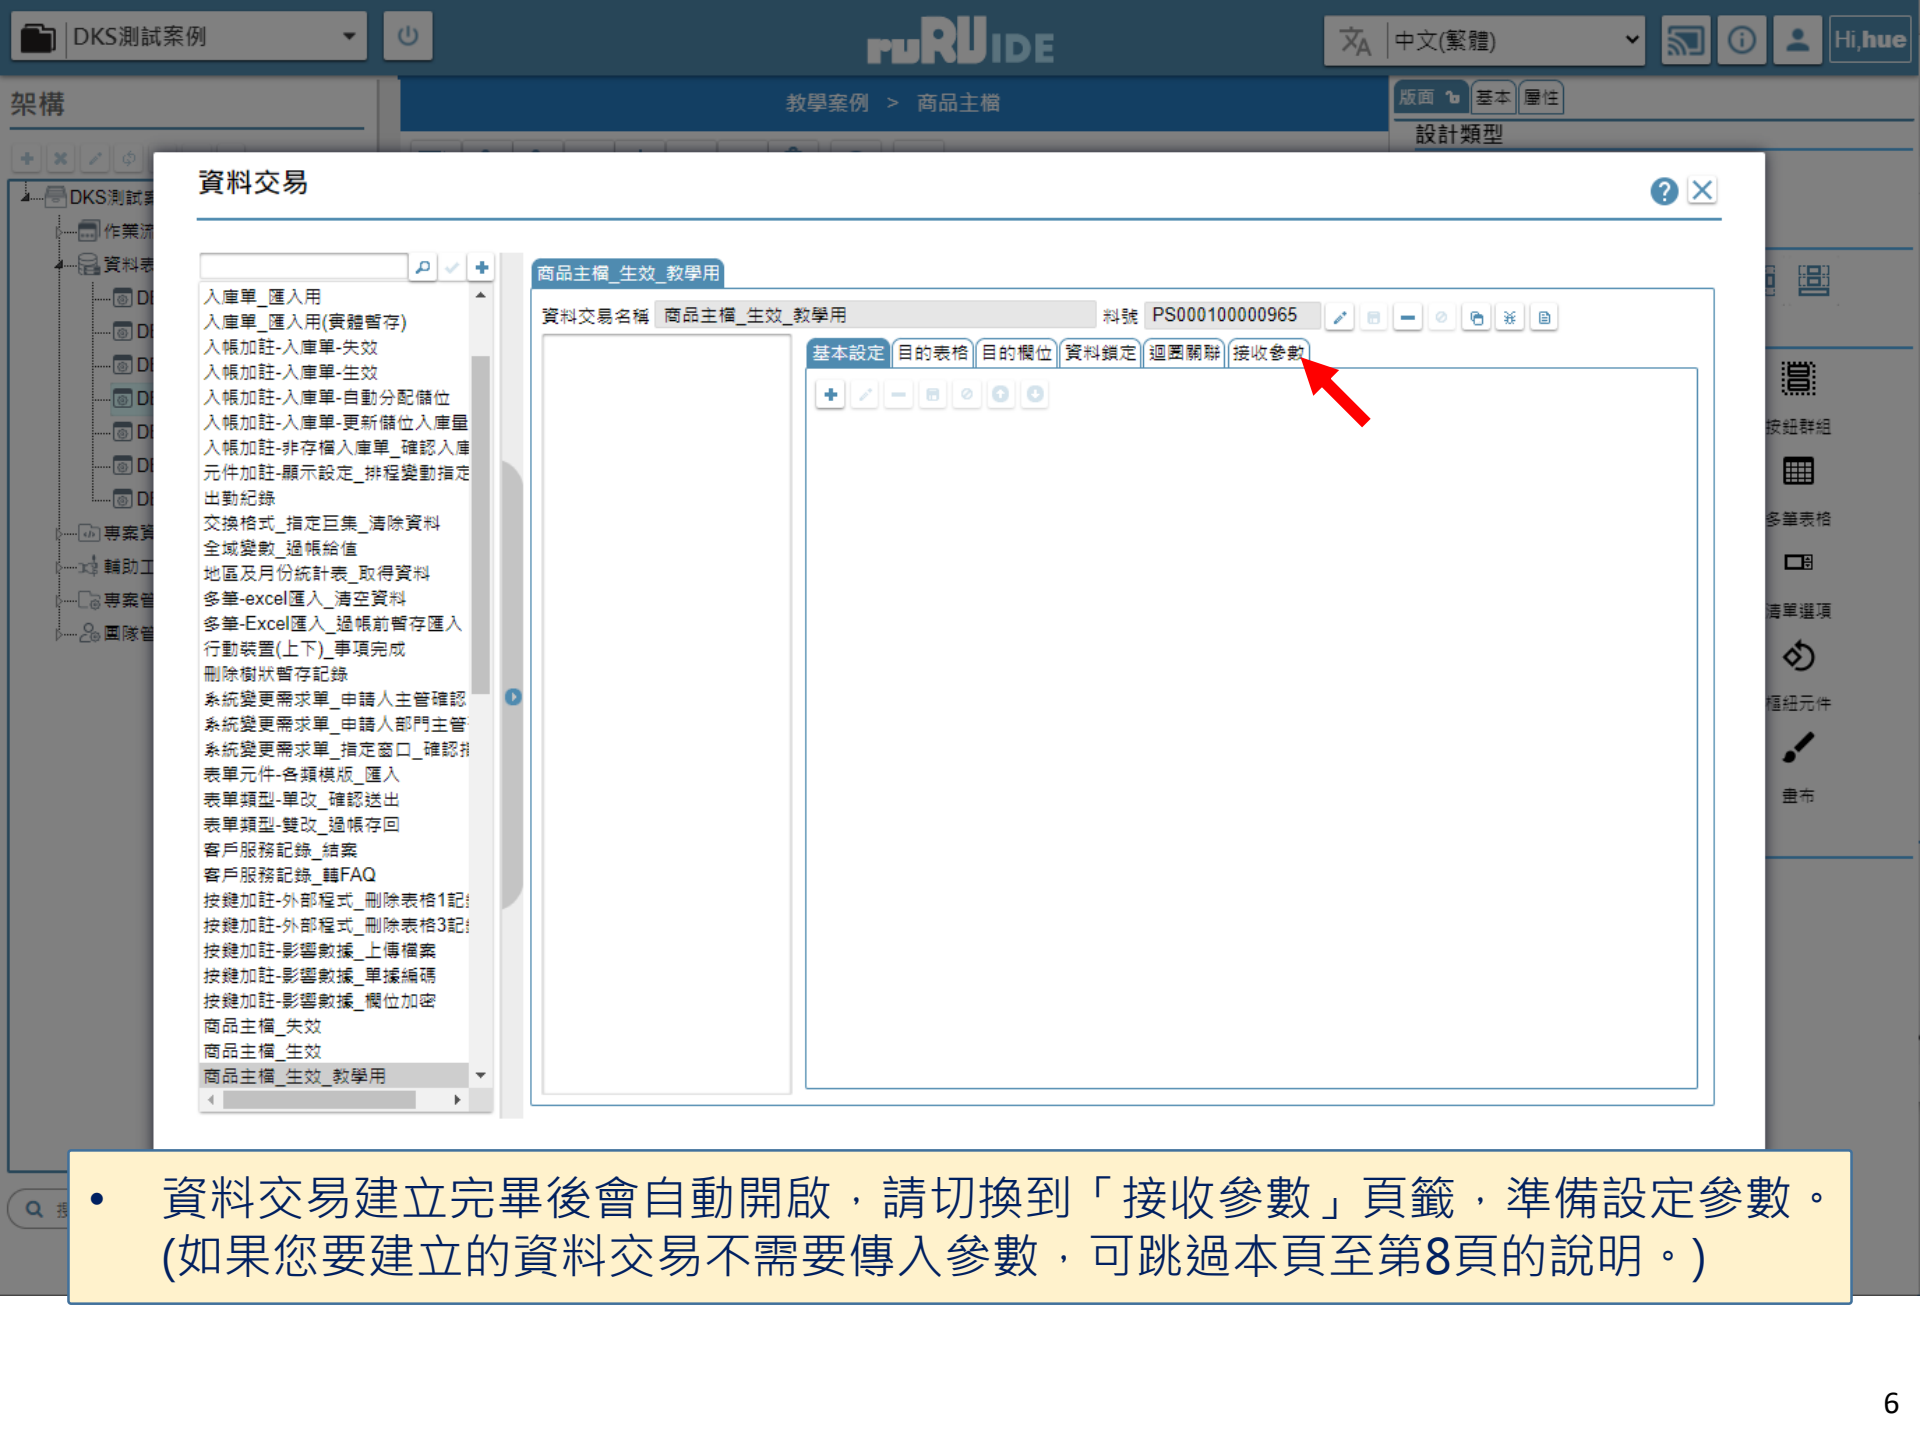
DKS測試案例

ruRUIDE

中文(繁體)

Hi,hue

架構

教學案例 > 商品主檔

版面 基本 屬性

設計類型

DKS測試

作業流

資料表

DI
DI
DI
DI
DI
DI
DI

專案資

輔助工

專案督

團隊督

資料交易

入庫單_匯入用
入庫單_匯入用(實體暫存)
入帳加註-入庫單-失效
入帳加註-入庫單-生效
入帳加註-入庫單-自動分配儲位
入帳加註-入庫單-更新儲位入庫量
入帳加註-非存檔入庫單_確認入庫
元件加註-顯示設定_排程變動指定
出勤紀錄
交換格式_指定巨集_清除資料
全域變數_過帳給值
地區及月份統計表_取得資料
多筆-excel匯入_清空資料
多筆-Excel匯入_過帳前暫存匯入
行動裝置(上下)_事項完成
刪除樹狀暫存記錄
系統變更需求單_申請人主管確認
系統變更需求單_申請人部門主管
系統變更需求單_指定窗口_確認
表單元件-各類模版_匯入
表單類型-單改_確認送出
表單類型-雙改_過帳存回
客戶服務記錄_結案
客戶服務記錄_轉FAQ
按鍵加註-外部程式_刪除表格1記
按鍵加註-外部程式_刪除表格3記
按鍵加註-影響數據_上傳檔案
按鍵加註-影響數據_單據編碼
按鍵加註-影響數據_欄位加密
商品主檔_失效
商品主檔_生效
商品主檔_生效_教學用

商品主檔_生效_教學用

資料交易名稱 商品主檔_生效_教學用 料號 PS000100000965

基本設定 目的表格 目的欄位 資料鎖定 迴圈關聯 接收參數

按鈕群組
多筆表格
清單選項
樞紐元件
畫布

• 資料交易建立完畢後會自動開啟，請切換到「接收參數」頁籤，準備設定參數。(如果您要建立的資料交易不需要傳入參數，可跳過本頁至第8頁的說明。)

6